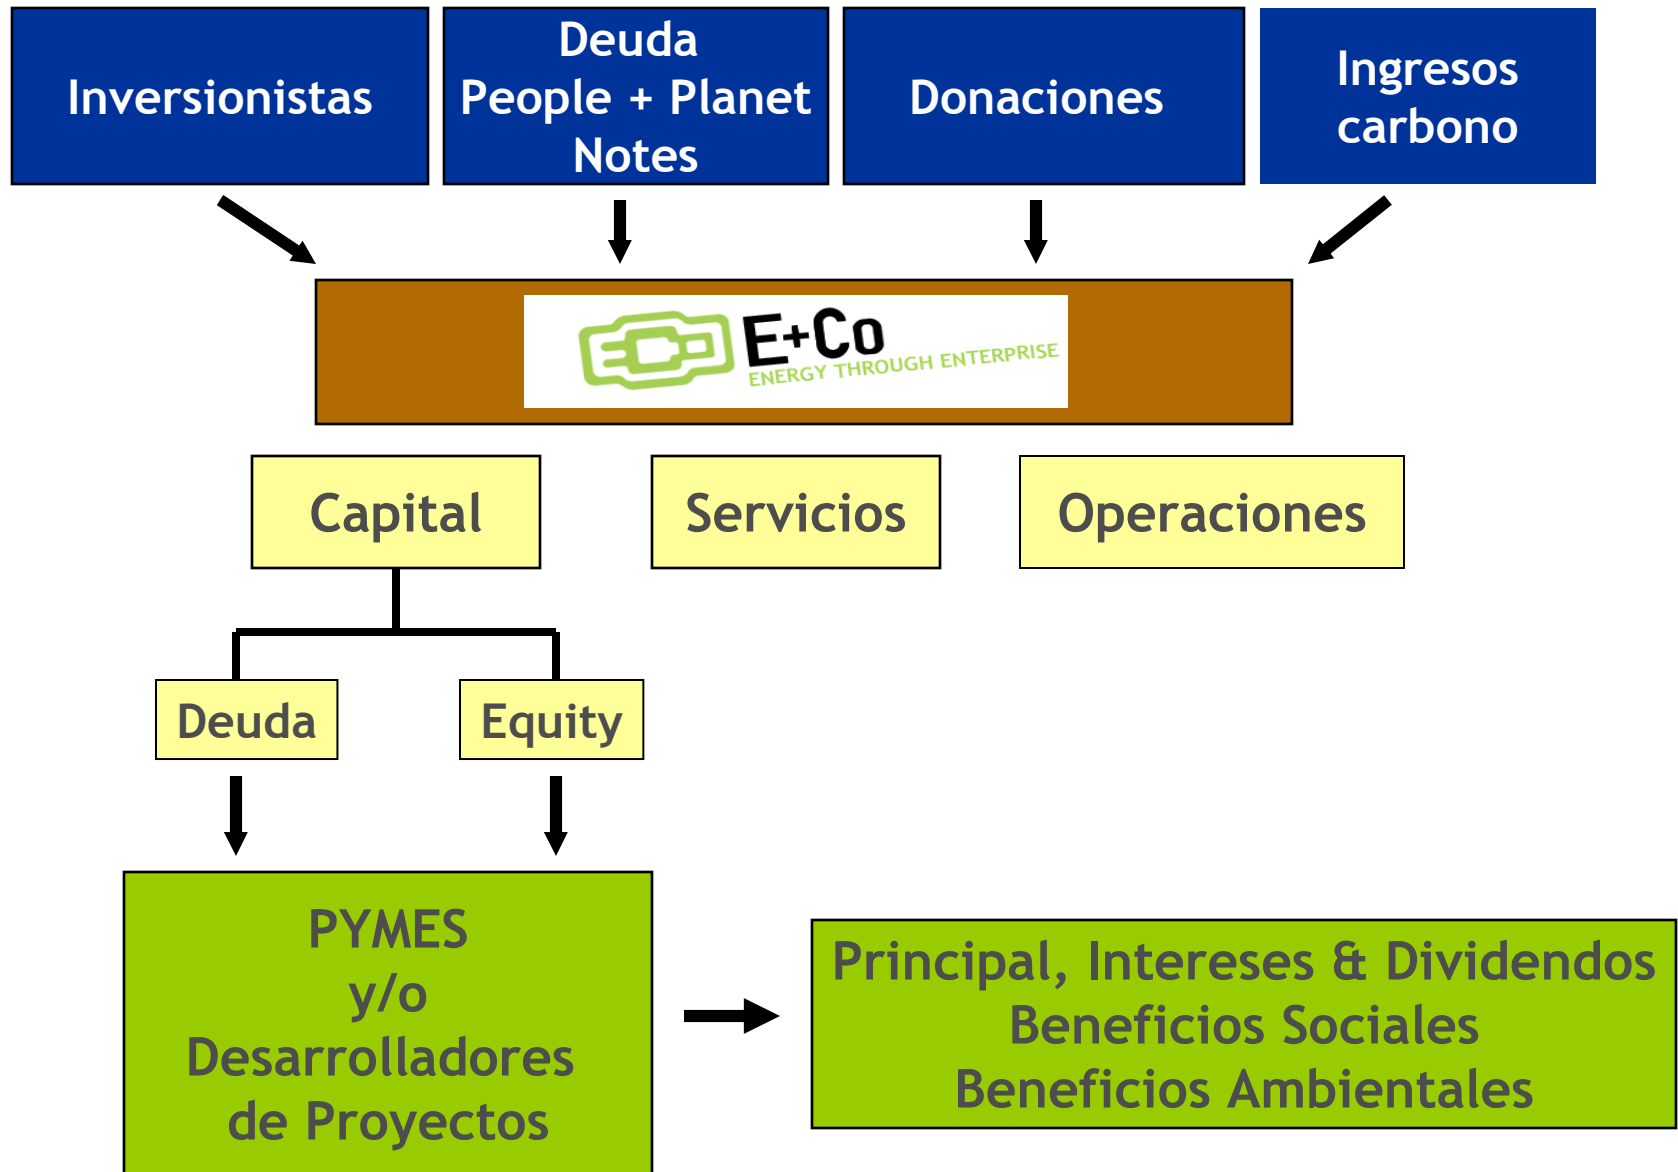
Inversionistas

Deuda People + Planet Notes

Donaciones

Ingresos carbono

E+Co
ENERGY THROUGH ENTERPRISE

Capital

Servicios

Operaciones

Deuda

Equity

PYMES
y/o
Desarrolladores
de Proyectos

Principal, Intereses & Dividendos
Beneficios Sociales
Beneficios Ambientales